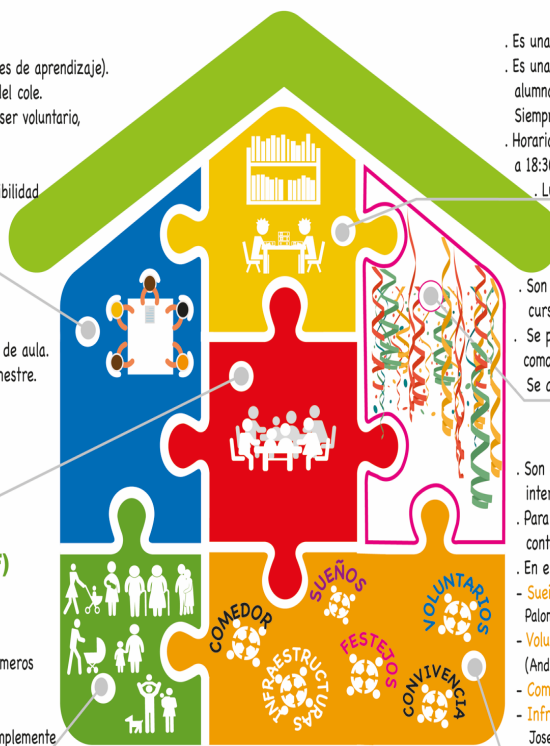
es de aprendizaje).
del cole.
ser voluntario,

bilidad

de aula.
mestre.

)

meros

mplemente

. Es una
. Es una
alumna
Siempr
. Horario
a 18:3
. L

. Son
curs
. Se p
coma
Se c

. Son
inter
. Para
cont
. En e
- Sue
Palo
- Volu
(And
- Com
- Infr
Jose

SUEÑOS
VOLUNTARIOS
COMEDOR
FESTEJOS
INFRAESTRUCTURAS
CONVIVENCIA